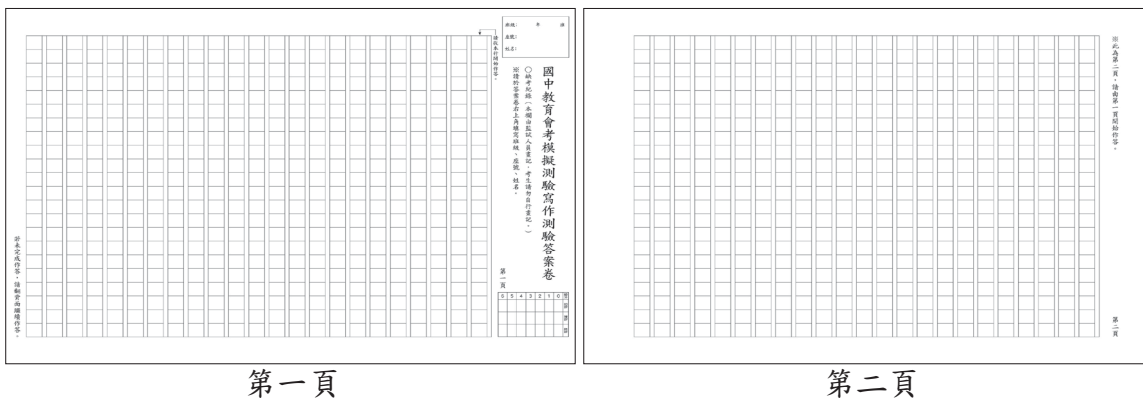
班級：　　年　　班
座號：
姓名：

國中教育會考模擬測驗寫作測驗答案卷

○缺考紀錄（本欄由監試人員畫記，考生請勿自行畫記。）

※請於答案卷右上角填寫班級、座號、姓名。

請由本行開始作答。

第一頁

| 0 | 1 | 2 | 3 | 4 | 5 | 6 |
|---|---|---|---|---|---|---|

若未完成作答，請翻背面繼續作答。

第一頁

※此為第二頁，請由第一頁開始作答。

第二頁

第二頁